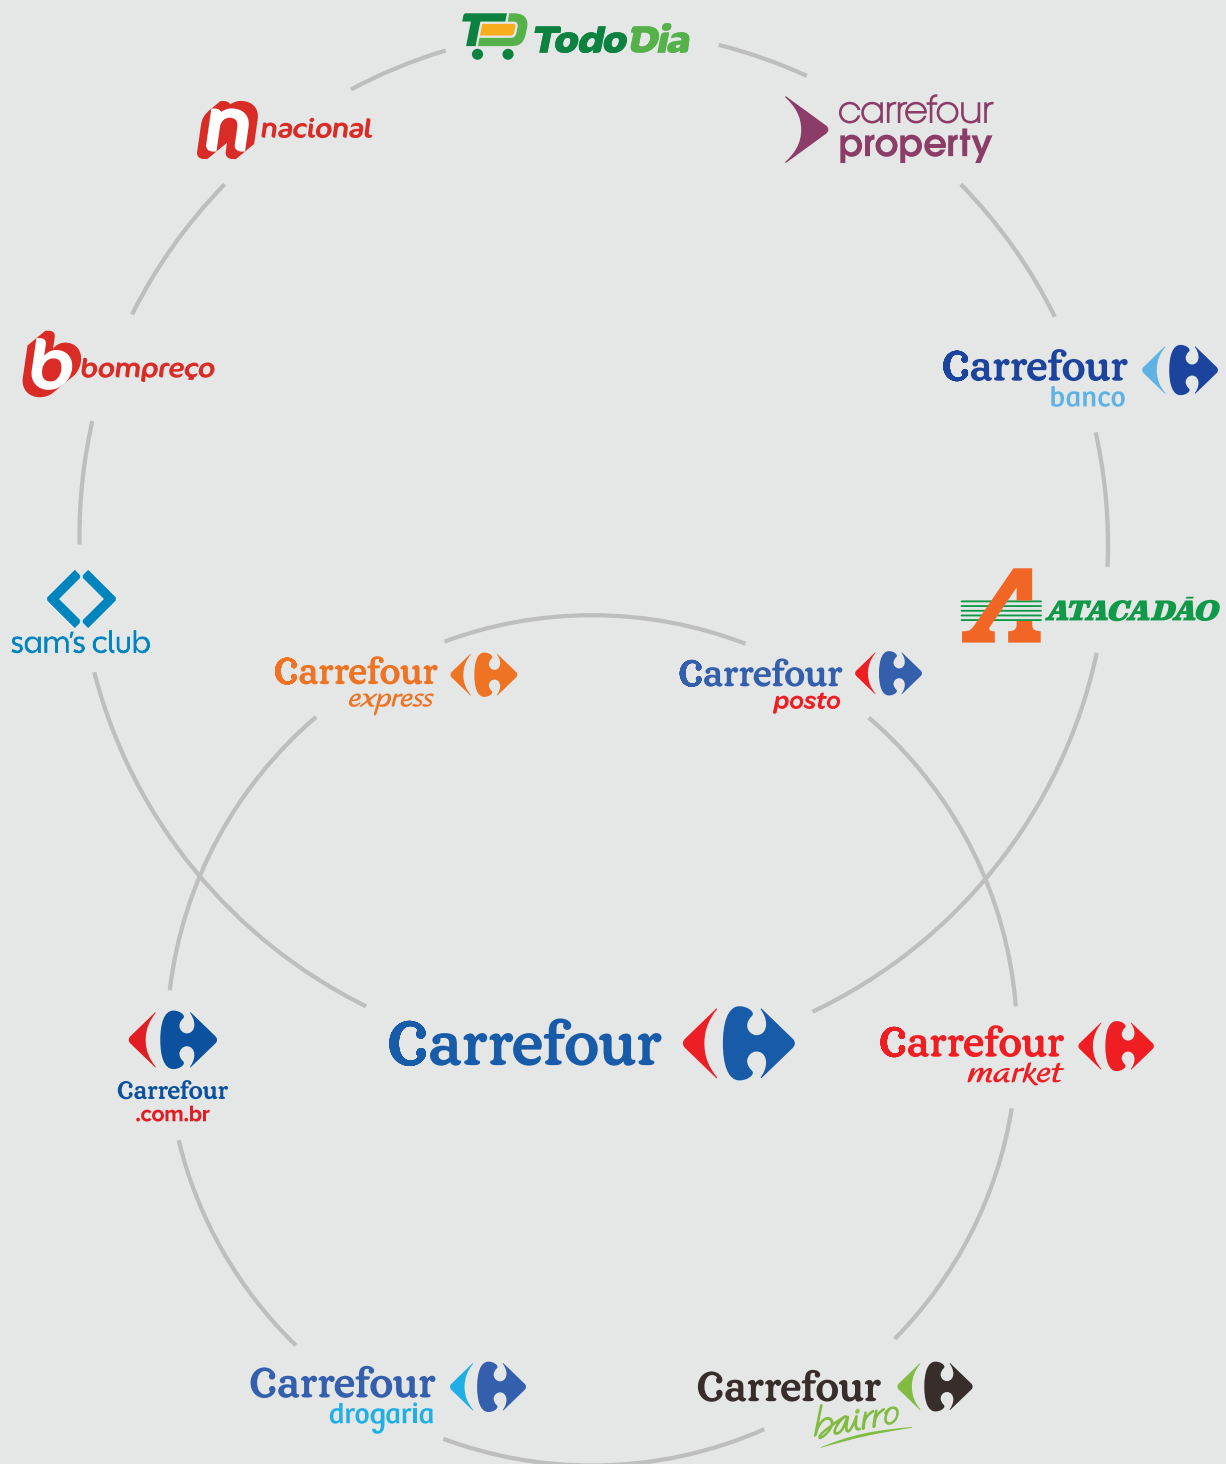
TodoDia

nacional

carrefour property

bompreço

Carrefour banco

sam's club

ATACADÃO

Carrefour express

Carrefour posto

Carrefour .com.br

Carrefour

Carrefour market

Carrefour drogaria

Carrefour bairro